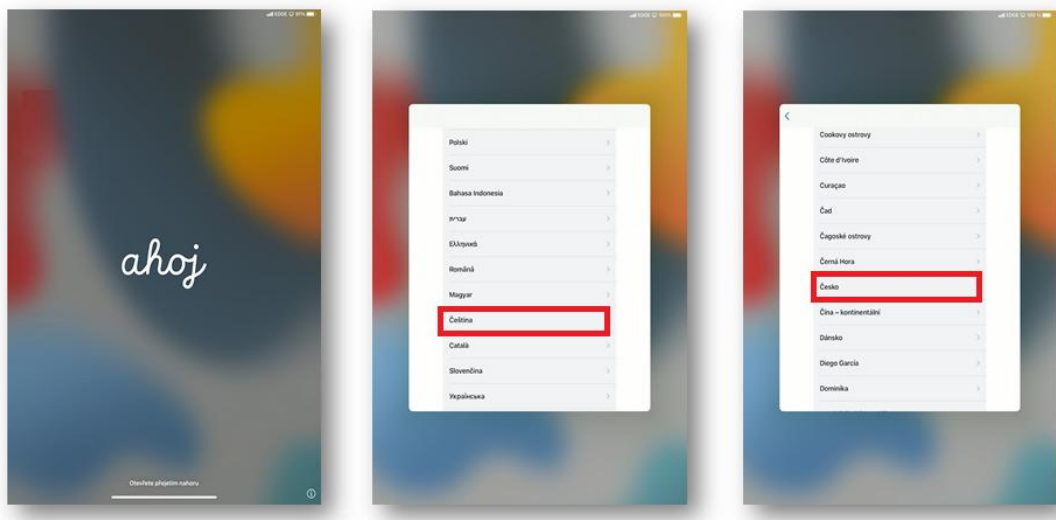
ahoj

Otevřete přejetím nahoru

Polski
Suomi
Bahasa Indonesia
עברית
Ελληνικά
Română
Magyar
Čeština
Català
Slovenčina
Українська

Cookovy ostrovy
Côte d'Ivoire
Curaçao
Čad
Čagoské ostrovy
Černá Hora
Česko
Čína – kontinentální
Dánsko
Diego García
Dominika